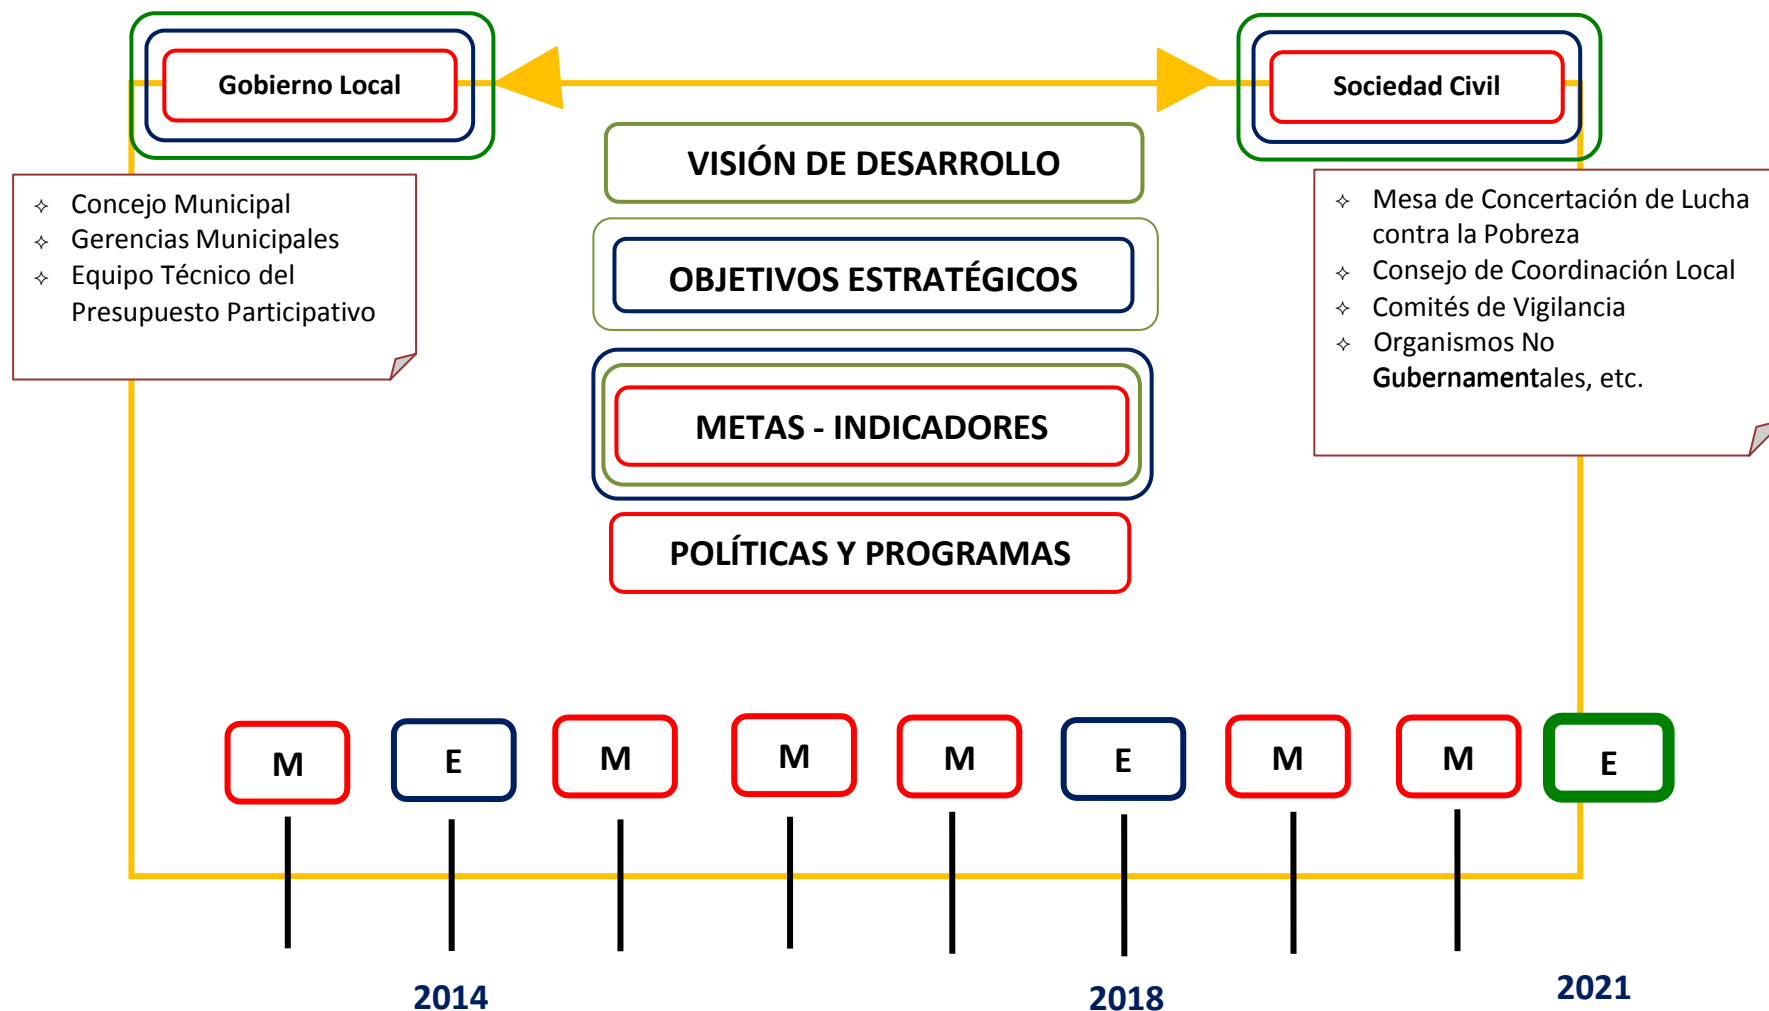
Gobierno Local

Sociedad Civil

- Concejo Municipal
- Gerencias Municipales
- Equipo Técnico del Presupuesto Participativo

VISIÓN DE DESARROLLO

OBJETIVOS ESTRATÉGICOS

METAS - INDICADORES

POLÍTICAS Y PROGRAMAS

- Mesa de Concertación de Lucha contra la Pobreza
- Consejo de Coordinación Local
- Comités de Vigilancia
- Organismos No Gubernamentales, etc.

M E M M M E M M E

2014 2018 2021